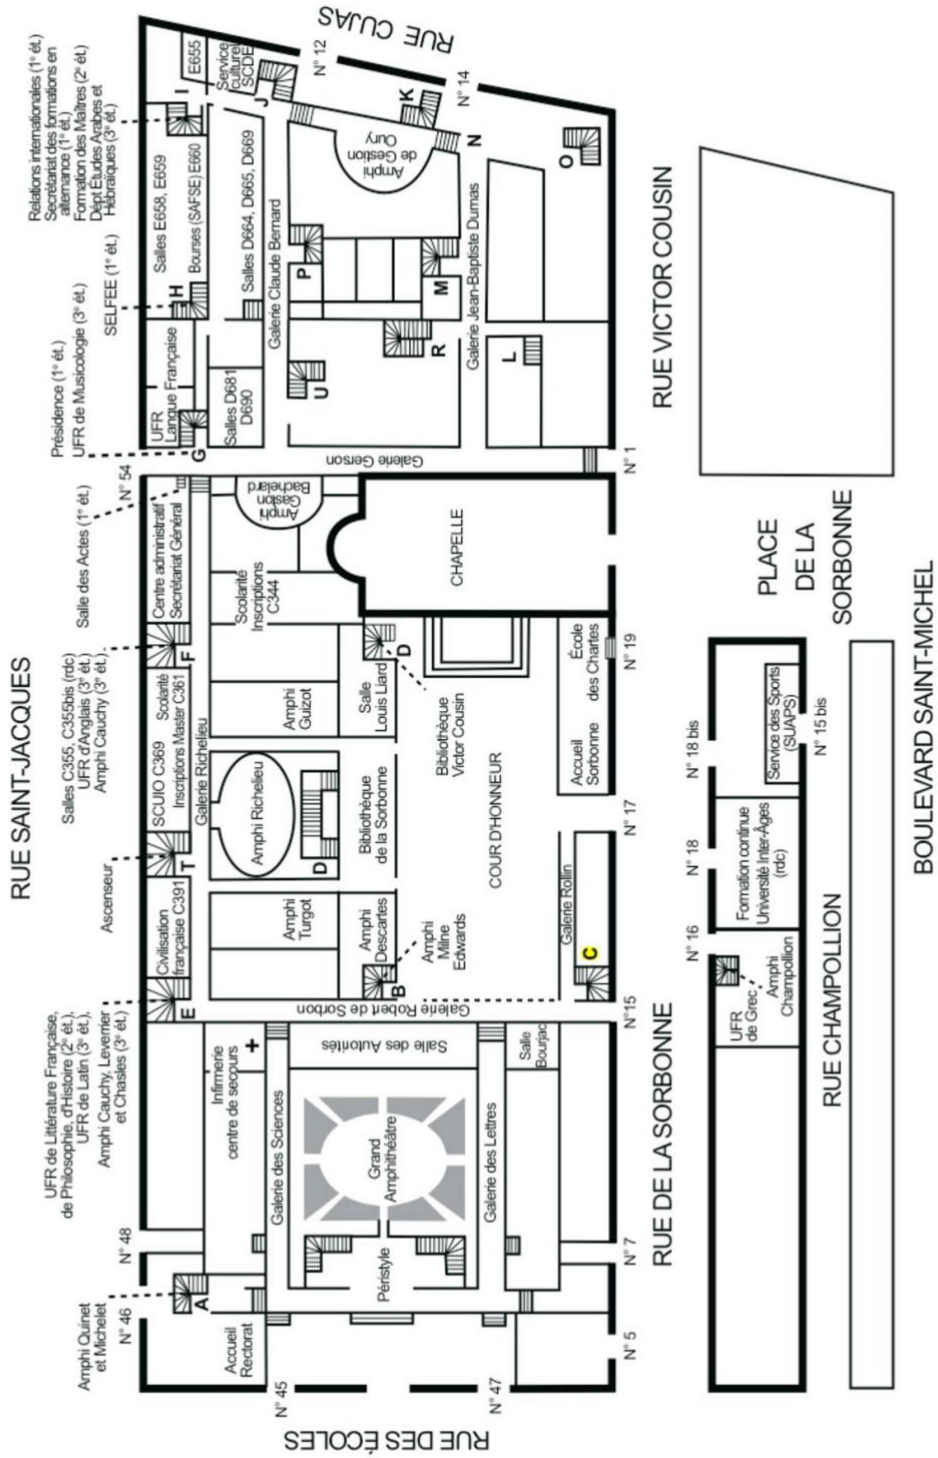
RUE CUJAS

N° 12
N° 14

E655
Service culturel SCDE

Relations internationales (1° ét.)
Secrétariat des formations en alternance (1° ét.)
Formation des Maîtres (2° ét.)
Dépt Études Arabes et Hébraïques (3° ét.)

I
J
K
N
O

Amphi de Gestion Oury

Salles E658, E659
Bourses (SAFSE) E660
Salles D664, D665, D669
Galerie Claude Bernard
Galerie Jean-Baptiste Dumas

SELFEE (1° ét.)
UFR de Musicologie (3° ét.)

H
P
M
R
L
U

UFR Langue Française
Salles D681 D690

Présidence (1° ét.)
UFR de Musicologie (3° ét.)

G
N° 54

Galerie Gerson

RUE VICTOR COUSIN

N° 1

Salle des Actes (1° ét.)

Amphi Gestion Bachelard
Centre administratif Secrétariat Général

CHAPELLE

PLACE DE LA SORBONNE

Scolarité Inscriptions C344

RUE SAINT-JACQUES

Salles C355, C355bis (rdc)
UFR d'Anglais (3° ét.)
Amphi Cauchy (3° ét.)

F
Scolarité Inscriptions Master C361
D
Salle Louis Liard
Amphi Guizot
Bibliothèque Victor Cousin
École des Chartes
N° 19

BOULEVARD SAINT-MICHEL

SCUIO C369
Galerie Richelieu
Amphi Richelieu
Bibliothèque de la Sorbonne
Accueil Sorbonne
N° 18 bis
Service des Sports (SUAPS)
N° 15 bis

Ascenseur
T
D
COUR D'HONNEUR
N° 17
N° 18
Formation continue Université Inter-Âges (rdc)

Civilisation française C391
Amphi Turgot
Amphi Descartes
Amphi Milne Edwards
Galerie Rollin
C
N° 16
UFR de Grec
Amphi Champollion

RUE CHAMPOLLION

UFR de Littérature Française, de Philosophie, d'Histoire (2° ét.)
UFR de Latin (3° ét.)
Amphi Cauchy, Leverrier et Chasles (3° ét.)

E
B
Galerie Robert de Sorbon
N°15

RUE DE LA SORBONNE

Infirmerie centre de secours
Salle des Autorités
Salle Bourjac
Galerie des Sciences
Grand Amphithéâtre
Galerie des Lettres
Péristyle

N° 48
N° 7
Amphi Quinet et Michelet
A
N° 46
Accueil Rectorat
N° 5
N° 45
N° 47

RUE DES ÉCOLES